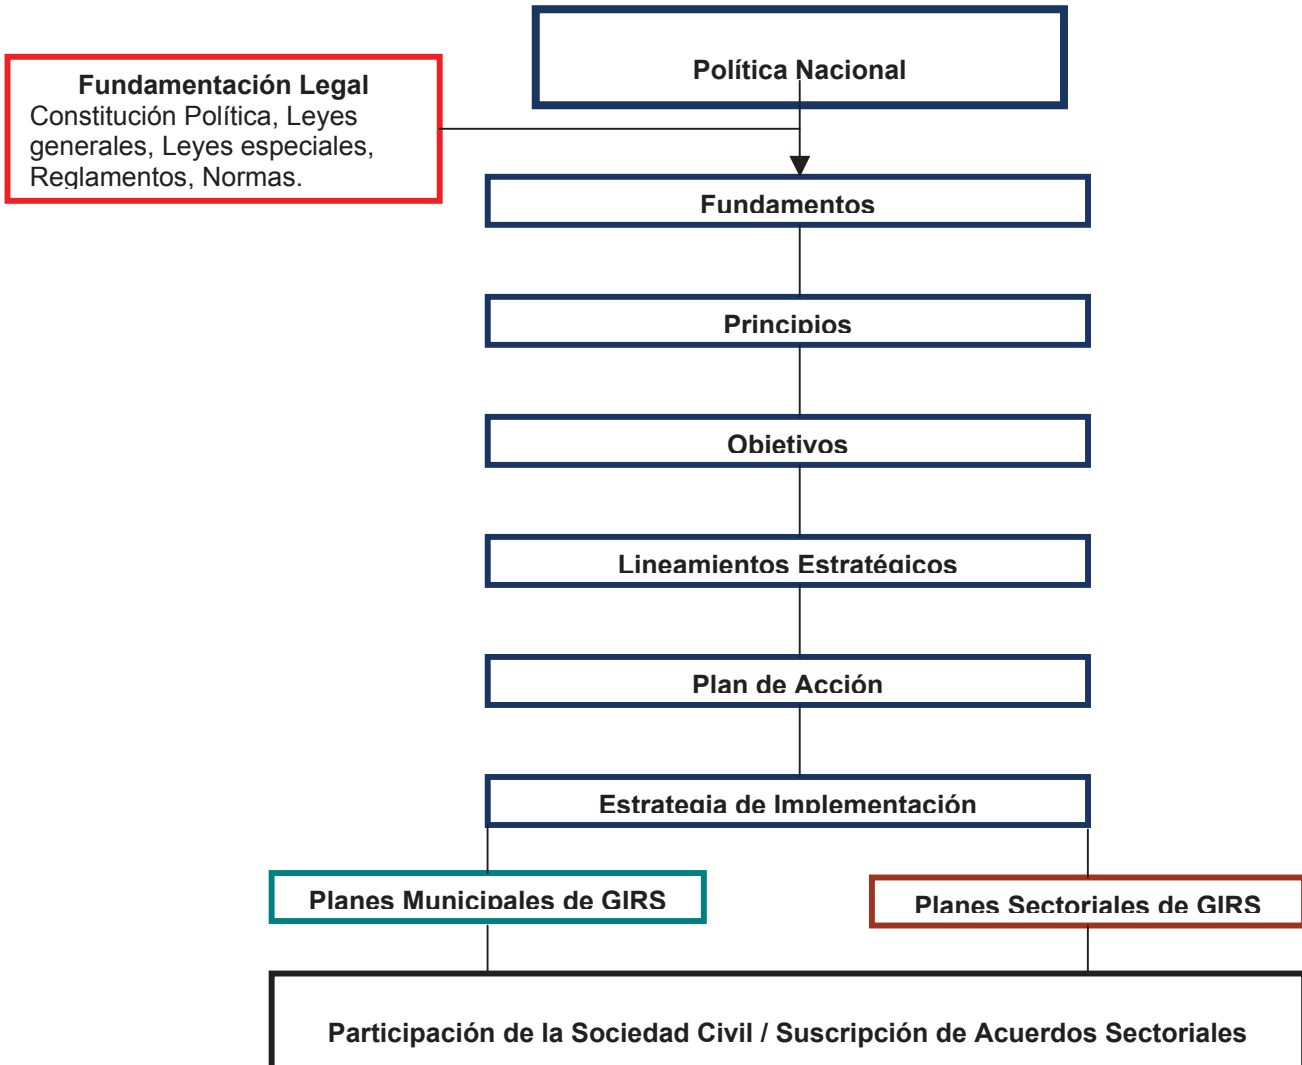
Política Nacional

Fundamentación Legal
Constitución Política, Leyes generales, Leyes especiales, Reglamentos, Normas.

Fundamentos

Principios

Objetivos

Lineamientos Estratégicos

Plan de Acción

Estrategia de Implementación

Planes Municipales de GIRS

Planes Sectoriales de GIRS

Participación de la Sociedad Civil / Suscripción de Acuerdos Sectoriales